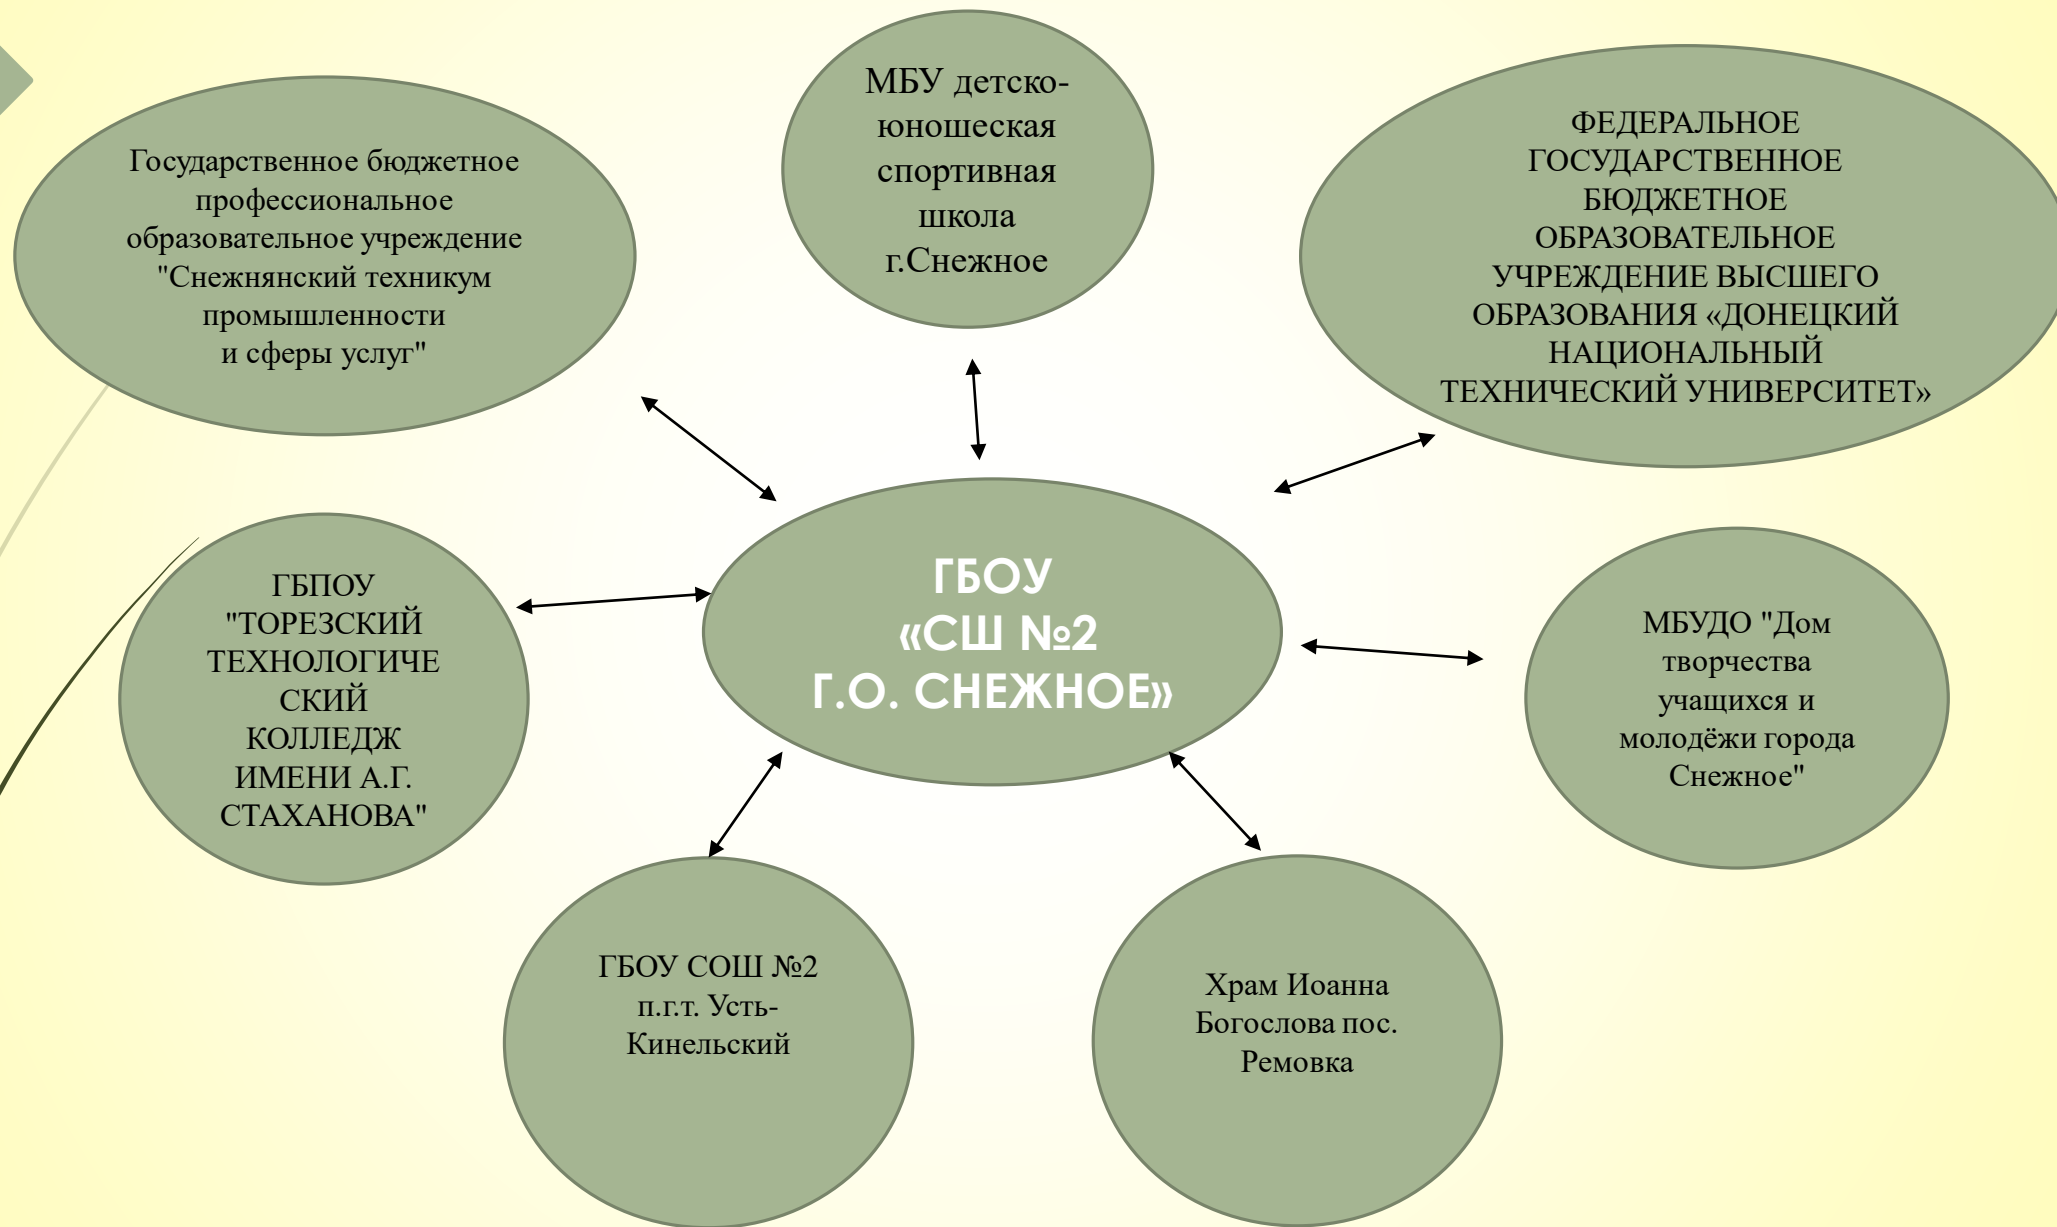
Государственное бюджетное профессиональное образовательное учреждение "Снежнянский техникум промышленности и сферы услуг"

МБУ детско-юношеская спортивная школа г.Снежное

ФЕДЕРАЛЬНОЕ ГОСУДАРСТВЕННОЕ БЮДЖЕТНОЕ ОБРАЗОВАТЕЛЬНОЕ УЧРЕЖДЕНИЕ ВЫСШЕГО ОБРАЗОВАНИЯ «ДОНЕЦКИЙ НАЦИОНАЛЬНЫЙ ТЕХНИЧЕСКИЙ УНИВЕРСИТЕТ»

ГБПОУ "ТОРЕЗСКИЙ ТЕХНОЛОГИЧЕСКИЙ КОЛЛЕДЖ ИМЕНИ А.Г. СТАХАНОВА"

ГБОУ «СШ №2 Г.О. СНЕЖНОЕ»

МБУДО "Дом творчества учащихся и молодёжи города Снежное"

ГБОУ СОШ №2 п.г.т. Усть-Кинельский

Храм Иоанна Богослова пос. Ремовка